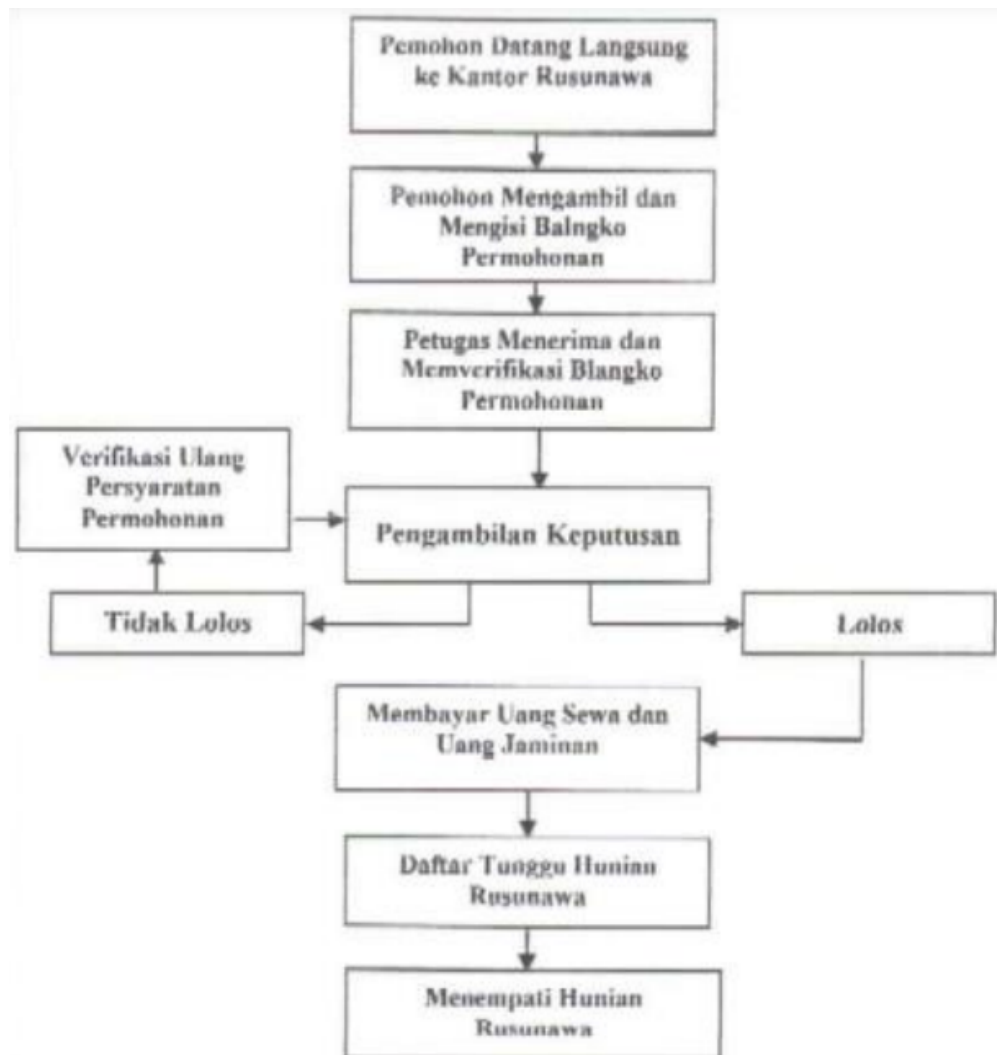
Pemohon Datang Langsung ke Kantor Rusunawa

Pemohon Mengambil dan Mengisi Balngko Permohonan

Petugas Menerima dan Memverifikasi Blangko Permohonan

Verifikasi Ulang Persyaratan Permohonan

Pengambilan Keputusan

Tidak Lolos

Lolos

Membayar Uang Sewa dan Uang Jaminan

Daftar Tunggu Hunian Rusunawa

Menempati Hunian Rusunawa